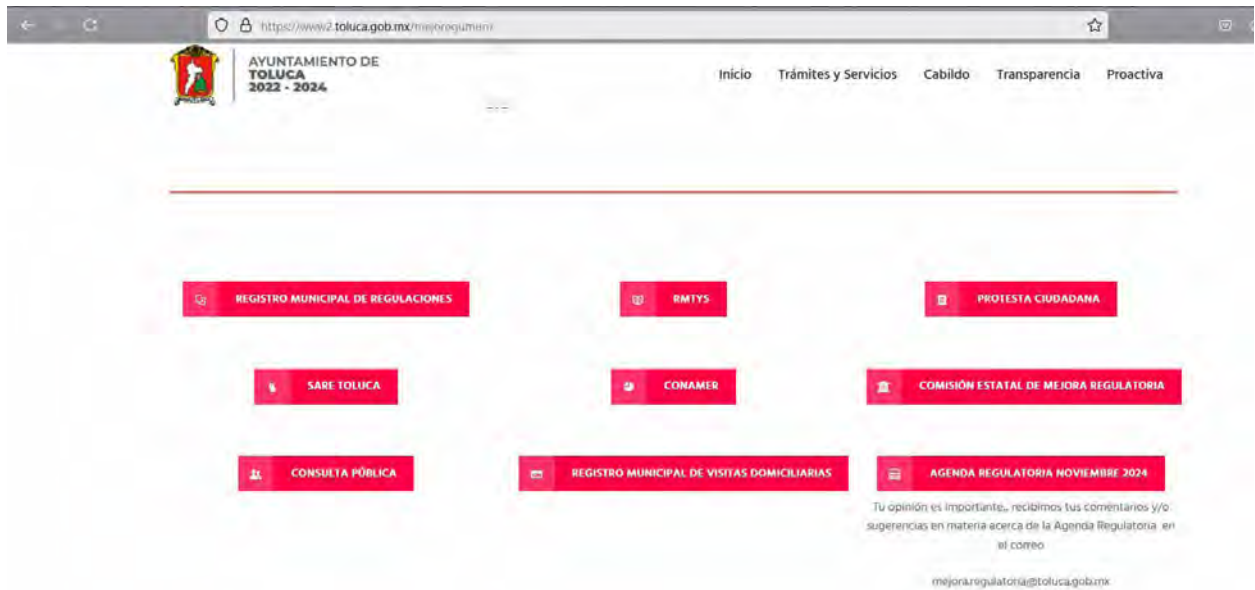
https://www2.toluca.gob.mx/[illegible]

AYUNTAMIENTO DE
TOLUCA
2022 - 2024

Inicio Trámites y Servicios Cabildo Transparencia Proactiva

REGISTRO MUNICIPAL DE REGULACIONES

RMTYS

PROTESTA CIUDADANA

SARE TOLUCA

CONAMER

COMISIÓN ESTATAL DE MEJORA REGULATORIA

CONSULTA PÚBLICA

REGISTRO MUNICIPAL DE VISITAS DOMICILIARIAS

AGENDA REGULATORIA NOVIEMBRE 2024

Tu opinión es importante,, recibimos tus comentarios y/o sugerencias en materia acerca de la Agenda Regulatoria en el correo

mejora.regulatoria@toluca.gob.mx